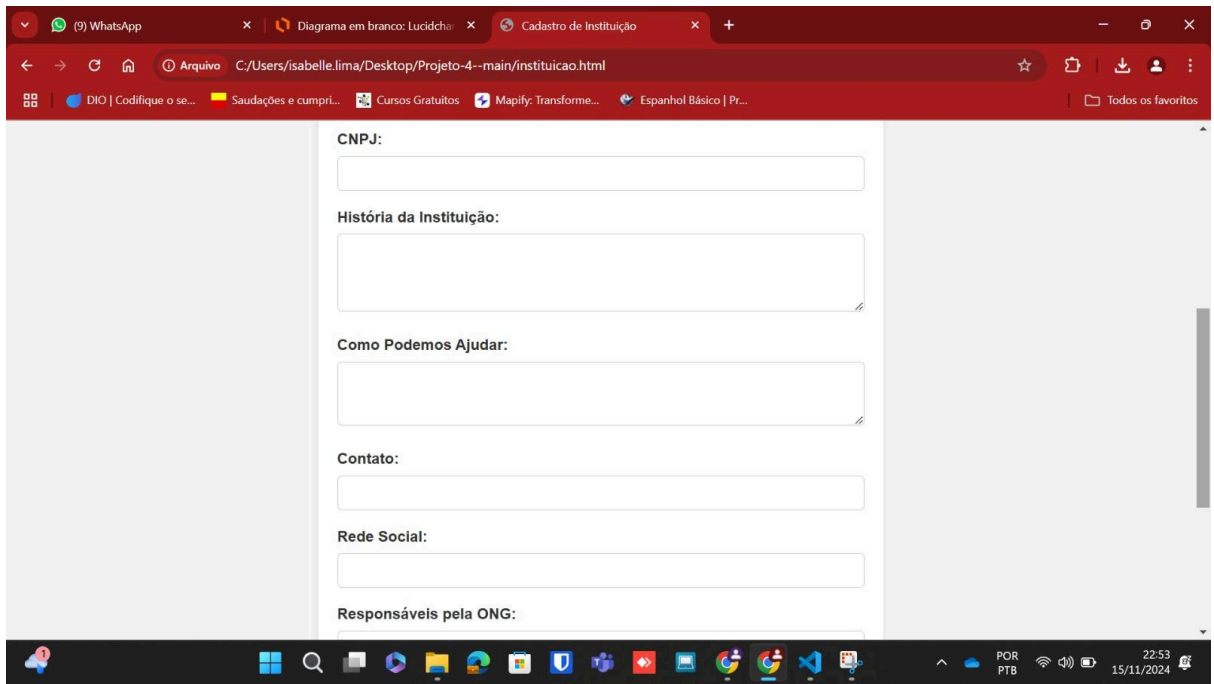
(9) WhatsApp × Diagrama em branco: Lucidchar × Cadastro de Instituição × +

Arquivo C:/Users/isabelle.lima/Desktop/Projeto-4--main/instituicao.html

DIO | Codifique o se... Saudações e cumpri... Cursos Gratuitos Mapify: Transforme... Espanhol Básico | Pr... Todos os favoritos

CNPJ:

História da Instituição:

Como Podemos Ajudar:

Contato:

Rede Social:

Responsáveis pela ONG:

1

POR PTB 22:53 15/11/2024